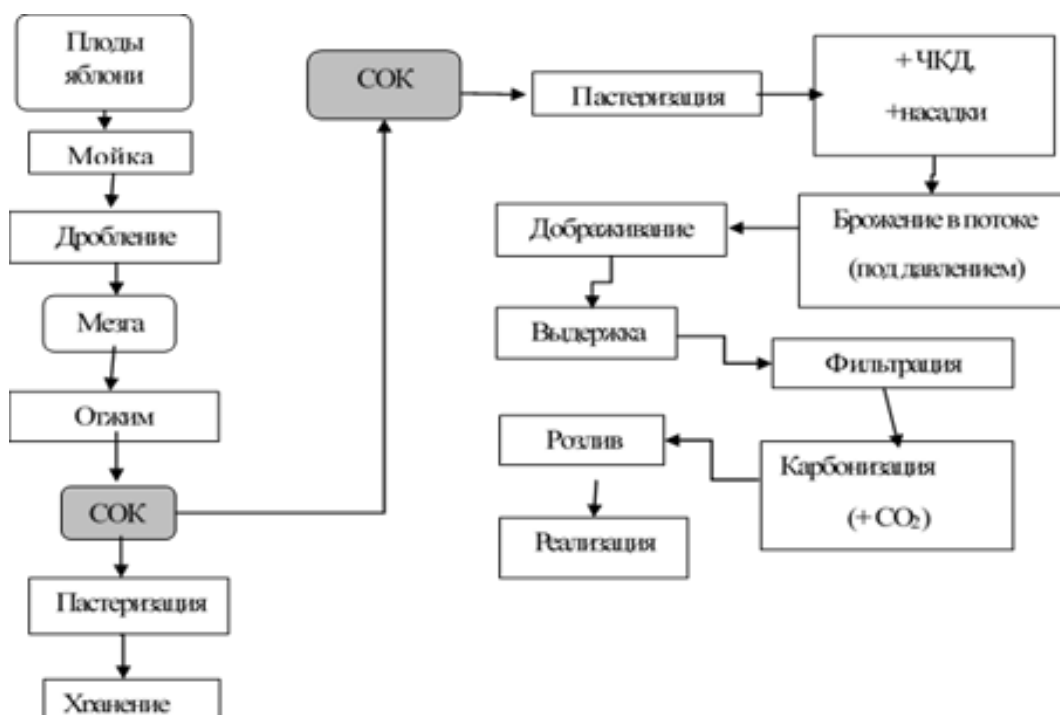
Плоды яблони

Мойка

Дробление

Мезга

Отжим

СОК

Пастеризация

Хранение

СОК

Пастеризация

+ ЧКД, +насадки

Брожение в потоке (под давлением)

Дображивание

Выдержка

Фильтрация

Карбонизация (+ $CO_2$)

Розлив

Реализация